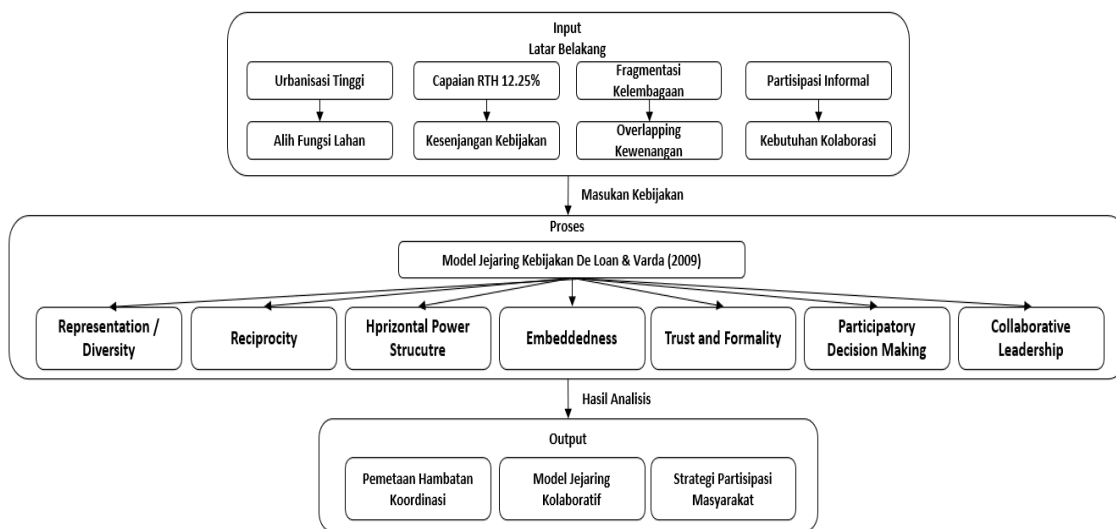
Input
Latar Belakang

Urbanisasi Tinggi

Alih Fungsi Lahan

Capaian RTH 12.25%

Kesenjangan Kebijakan

Fragmentasi Kelembagaan

Overlapping Kewenangan

Partisipasi Informal

Kebutuhan Kolaborasi

Masukan Kebijakan

Proses

Model Jejaring Kebijakan De Loan & Varda (2009)

Representation / Diversity

Reciprocity

Hprizontal Power Strucutre

Embeddedness

Trust and Formality

Participatory Decision Making

Collaborative Leadership

Hasil Analisis

Output

Pemetaan Hambatan Koordinasi

Model Jejaring Kolaboratif

Strategi Partisipasi Masyarakat